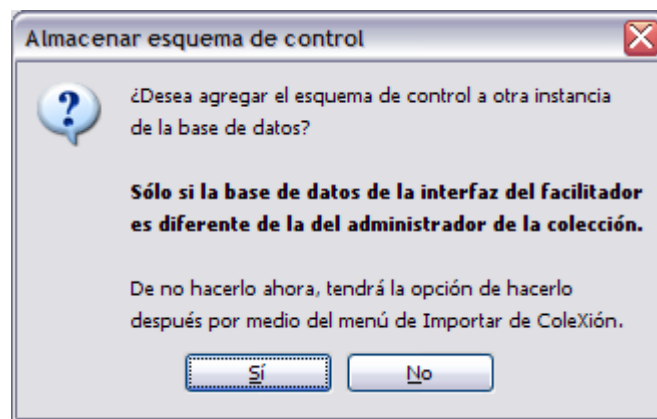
Almacenar esquema de control

¿Desea agregar el esquema de control a otra instancia de la base de datos?

Sólo si la base de datos de la interfaz del facilitador es diferente de la del administrador de la colección.

De no hacerlo ahora, tendrá la opción de hacerlo después por medio del menú de Importar de ColeXión.

Sí

No